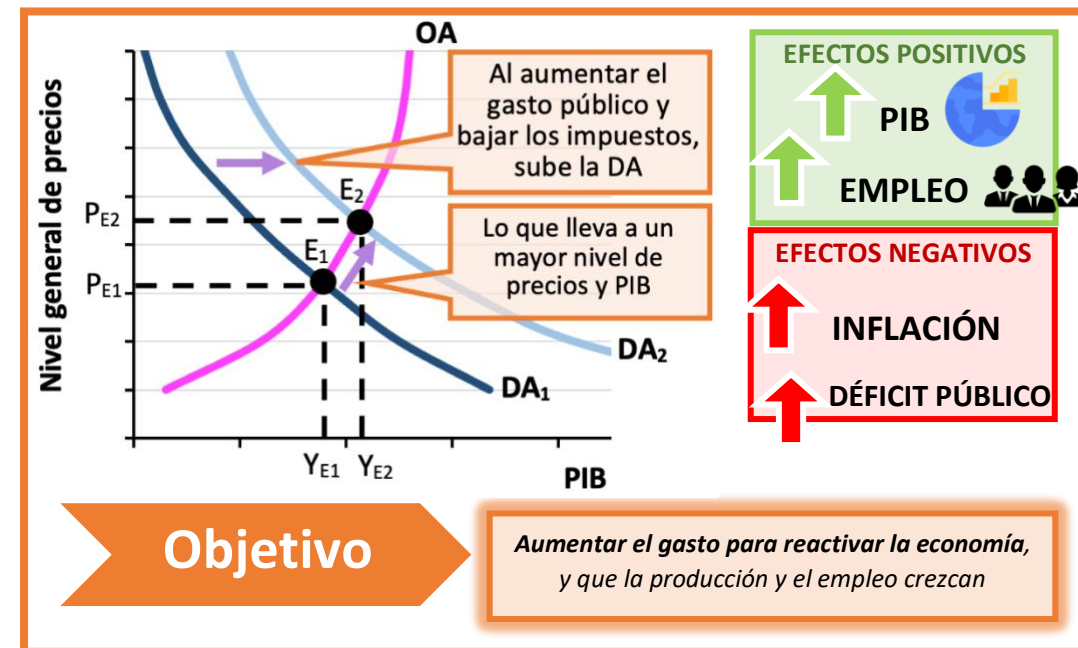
OA

Nivel general de precios

$P_{E2}$

$P_{E1}$

$E_2$

$E_1$

Al aumentar el gasto público y bajar los impuestos, sube la DA

Lo que lleva a un mayor nivel de precios y PIB

$DA_2$

$DA_1$

$Y_{E1}$ $Y_{E2}$

PIB

EFECTOS POSITIVOS

PIB

EMPLEO

EFECTOS NEGATIVOS

INFLACIÓN

DÉFICIT PÚBLICO

Objetivo

Aumentar el gasto para reactivar la economía, y que la producción y el empleo crezcan